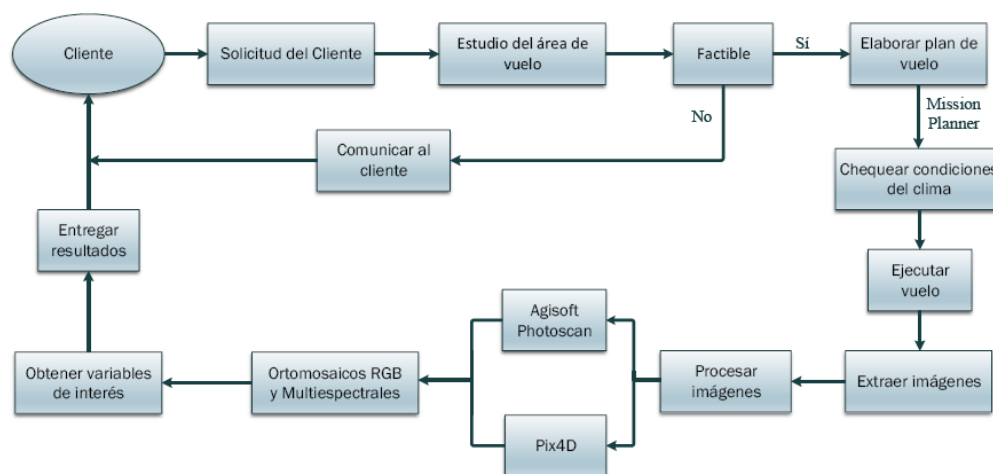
Cliente

Solicitud del Cliente

Estudio del área de vuelo

Factible

Sí

Elaborar plan de vuelo

No

Mission Planner

Comunicar al cliente

Chequear condiciones del clima

Entregar resultados

Ejecutar vuelo

Agisoft Photoscan

Obtener variables de interés

Ortomosaicos RGB y Multiespectrales

Procesar imágenes

Extraer imágenes

Pix4D